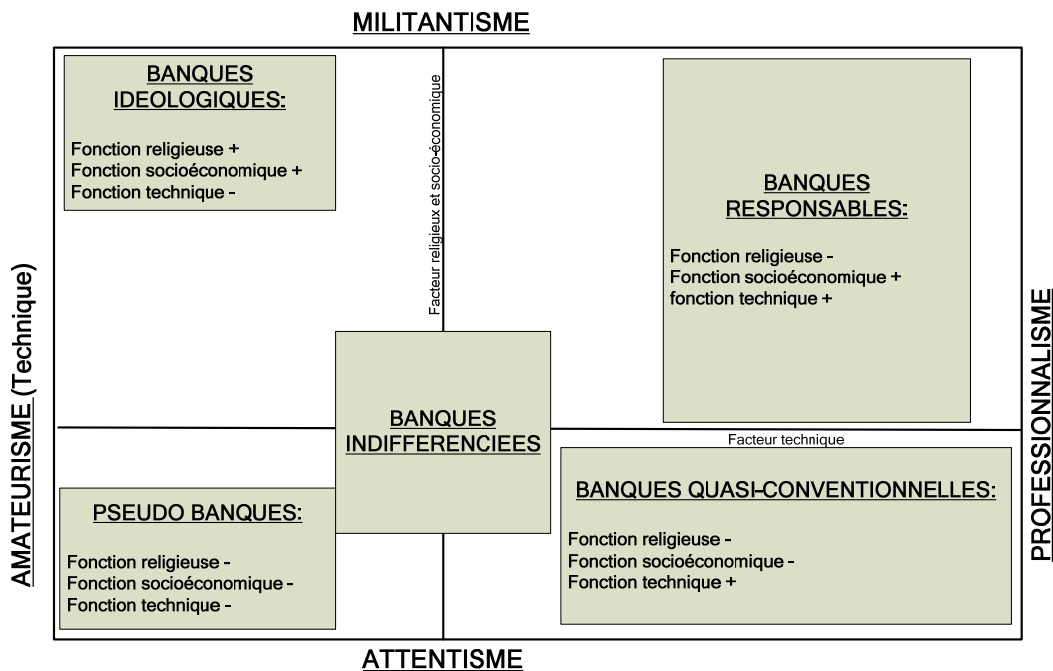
MILITANTISME

BANQUES IDEOLOGIQUES:

Fonction religieuse +
Fonction socioéconomique +
Fonction technique -

Facteur religieux et socio-économique

BANQUES RESPONSABLES:

Fonction religieuse -
Fonction socioéconomique +
fonction technique +

AMATEURISME (Technique)

PROFESSIONNALISME

BANQUES INDIFFERENCIEES

Facteur technique

BANQUES QUASI-CONVENTIONNELLES:

Fonction religieuse -
Fonction socioéconomique -
Fonction technique +

PSEUDO BANQUES:

Fonction religieuse -
Fonction socioéconomique -
Fonction technique -

ATTENTISME